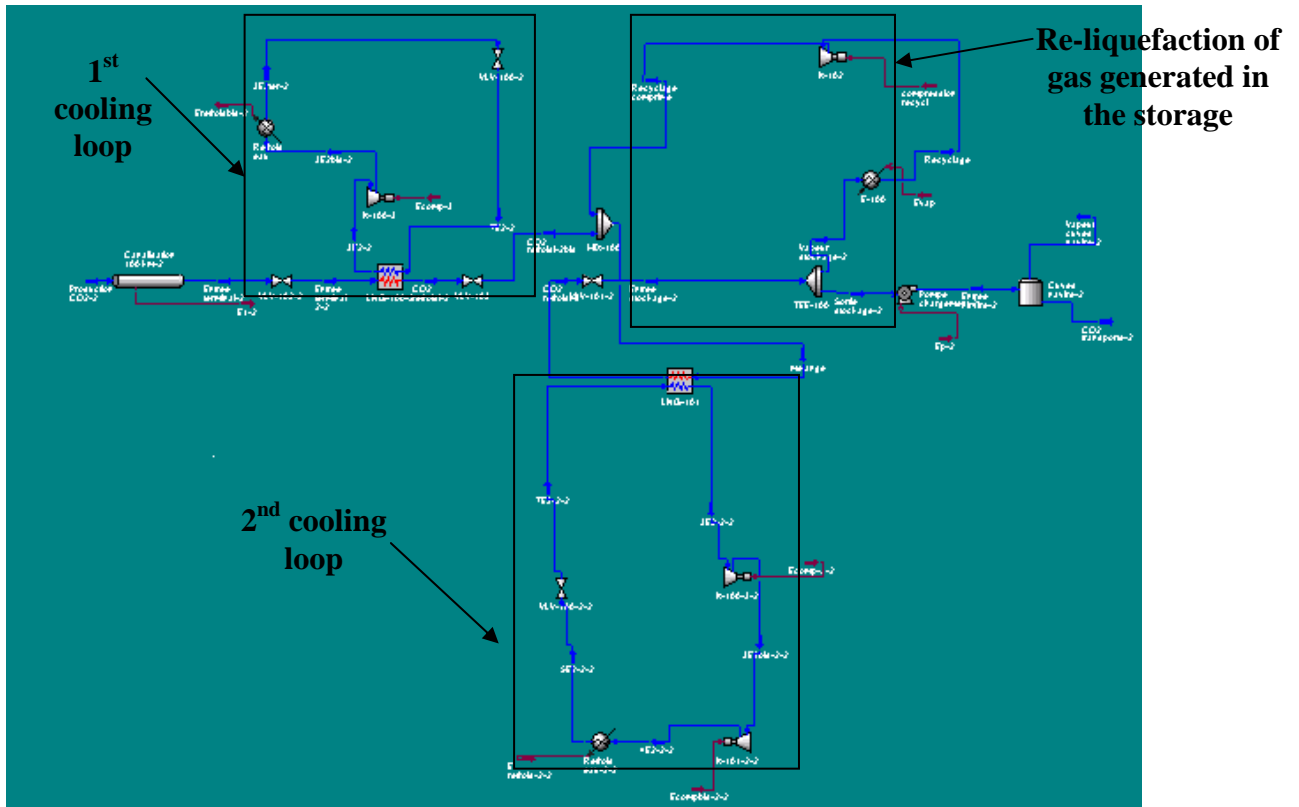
1$^{st}$ cooling loop

Re-liquefaction of gas generated in the storage

2$^{nd}$ cooling loop

Production CO2-2

Canalisation

Recyclage compres

K-102

compression recycl

Recyclage

E-106

Evap

Vapeur stockage-2

TEE-106

Sortie stockage-2

Pompe chargement

Entree navire-2

Cuves navire-2

CO2 transporte-2

Ep-2

Purge

Entree stockage-2

CO2

MIX-100

LNG-101

Refroid

K-100-1

Ecomp-1

VLV-100-2

TEE-2-2

K-100-1-2

K-101-2-2

Ecomp-2-2

Ecompbis-2-2

VLV-100-2-2

Refroid

E1-2